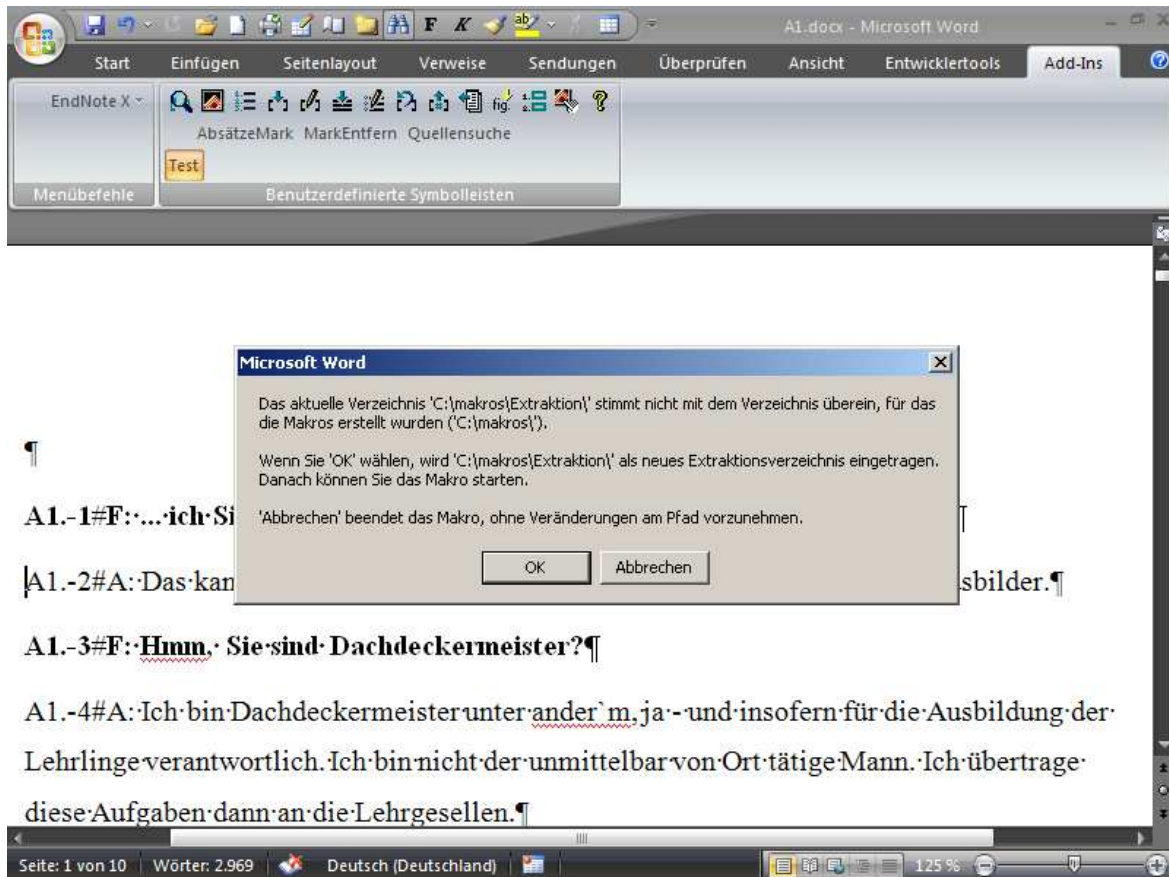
A1.docx - Microsoft Word

Start Einfügen Seitenlayout Verweise Sendungen Überprüfen Ansicht Entwicklertools Add-Ins

EndNote X

AbsätzeMark MarkEntfern Quellensuche

Test

Menübefehle Benutzerdefinierte Symbolleisten

Microsoft Word

Das aktuelle Verzeichnis 'C:\makros\Extraktion\' stimmt nicht mit dem Verzeichnis überein, für das die Makros erstellt wurden ('C:\makros\').

Wenn Sie 'OK' wählen, wird 'C:\makros\Extraktion\' als neues Extraktionsverzeichnis eingetragen. Danach können Sie das Makro starten.

'Abbrechen' beendet das Makro, ohne Veränderungen am Pfad vorzunehmen.

OK Abbrechen

¶

A1.-1#F:·...·ich·Si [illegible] ¶

A1.-2#A:·Das·kan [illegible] sbilder.¶

A1.-3#F:·Hmm,· Sie·sind· Dachdeckermeister?¶

A1.-4#A:·Ich·bin·Dachdeckermeister·unter·ander`m,·ja·-·und·insofern·für·die·Ausbildung·der·Lehrlinge·verantwortlich.·Ich·bin·nicht·der·unmittelbar·von·Ort·tätige·Mann.·Ich·übertrage·diese·Aufgaben·dann·an·die·Lehrgesellen.¶

Seite: 1 von 10 Wörter: 2.969 Deutsch (Deutschland) 125 %